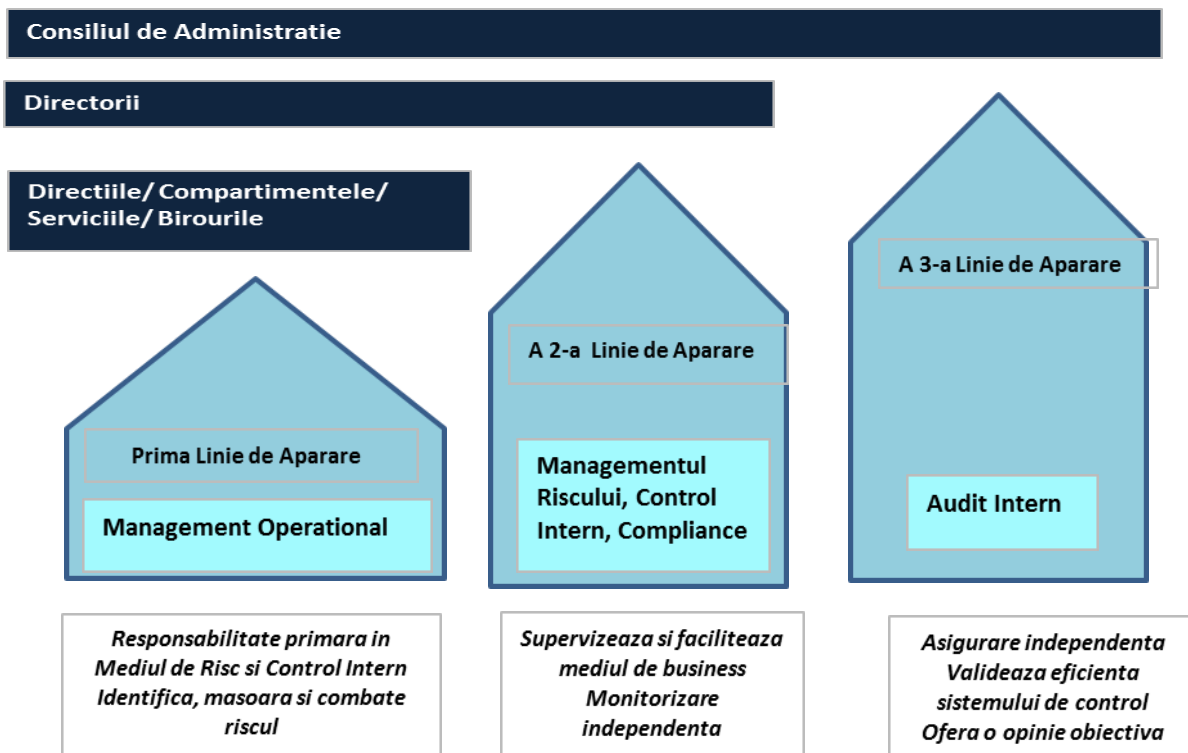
Consiliul de Administratie

Directorii

Directiile/ Compartimentele/ Serviciile/ Birourile

Prima Linie de Aparare

Management Operational

A 2-a Linie de Aparare

Managementul Riscului, Control Intern, Compliance

A 3-a Linie de Aparare

Audit Intern

Responsabilitate primara in Mediul de Risc si Control Intern Identifica, masoara si combate riscul

Supervizeaza si faciliteaza mediul de business Monitorizare independenta

Asigurare independenta Valideaza eficienta sistemului de control Ofera o opinie obiectiva